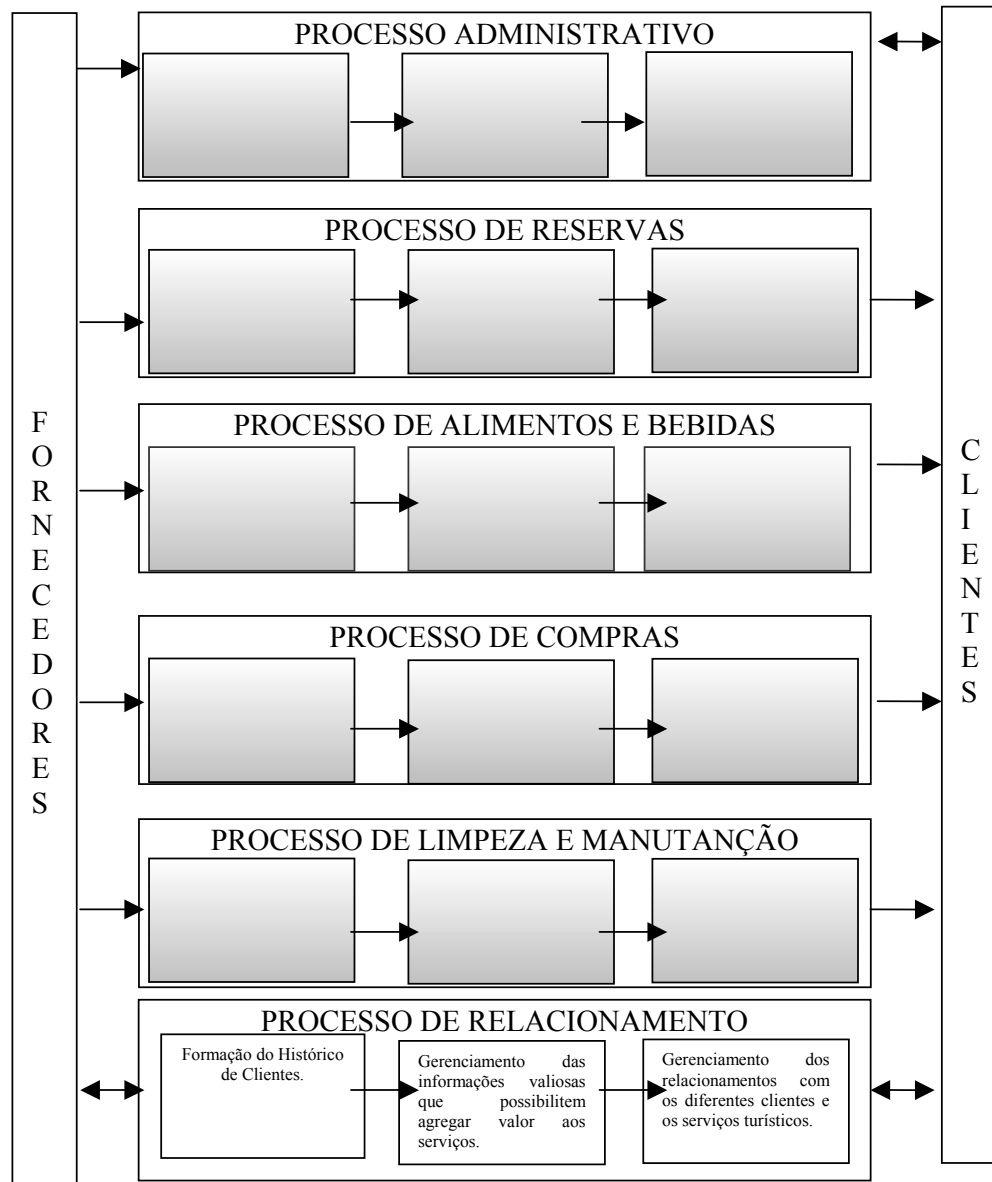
FORNECEDORES

PROCESSO ADMINISTRATIVO

PROCESSO DE RESERVAS

PROCESSO DE ALIMENTOS E BEBIDAS

PROCESSO DE COMPRAS

PROCESSO DE LIMPEZA E MANUTANÇÃO

PROCESSO DE RELACIONAMENTO

Formação do Histórico de Clientes.

Gerenciamento das informações valiosas que possibilitem agregar valor aos serviços.

Gerenciamento dos relacionamentos com os diferentes clientes e os serviços turísticos.

CLIENTES